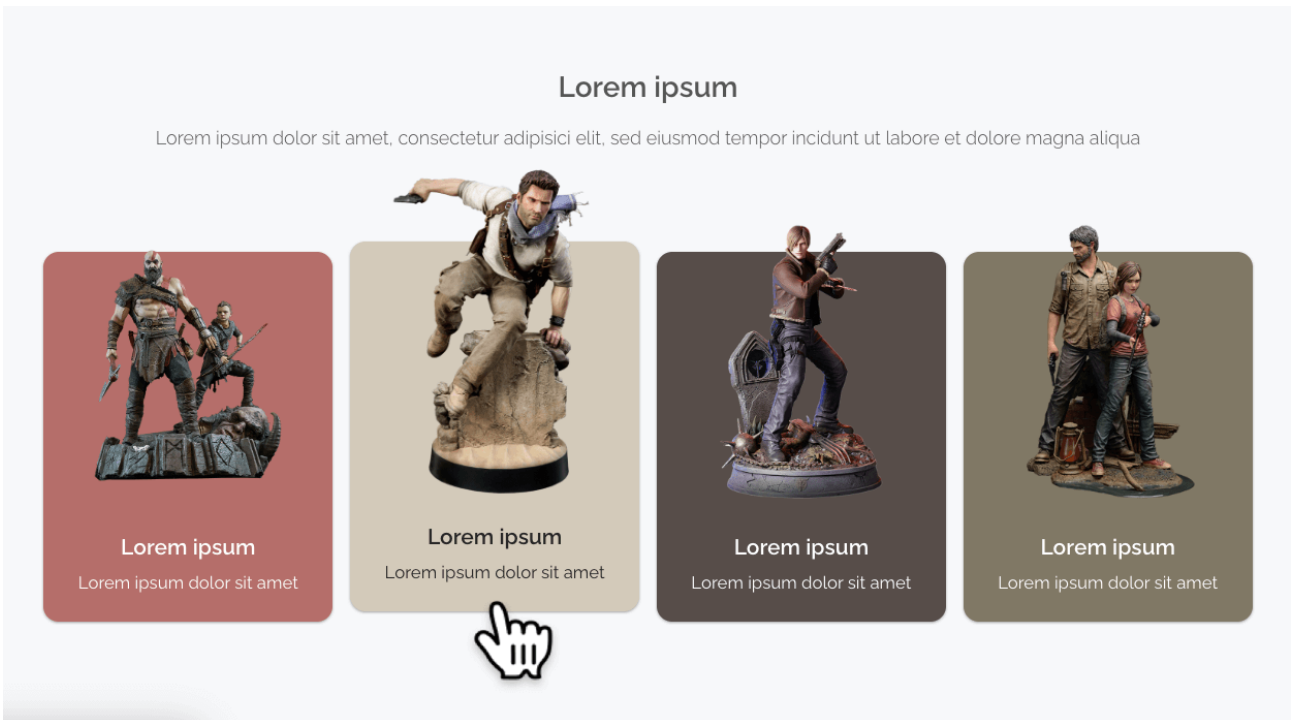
Lorem ipsum

Lorem ipsum dolor sit amet, consectetur adipisici elit, sed eiusmod tempor incidunt ut labore et dolore magna aliqua

Lorem ipsum
Lorem ipsum dolor sit amet

Lorem ipsum
Lorem ipsum dolor sit amet

Lorem ipsum
Lorem ipsum dolor sit amet

Lorem ipsum
Lorem ipsum dolor sit amet